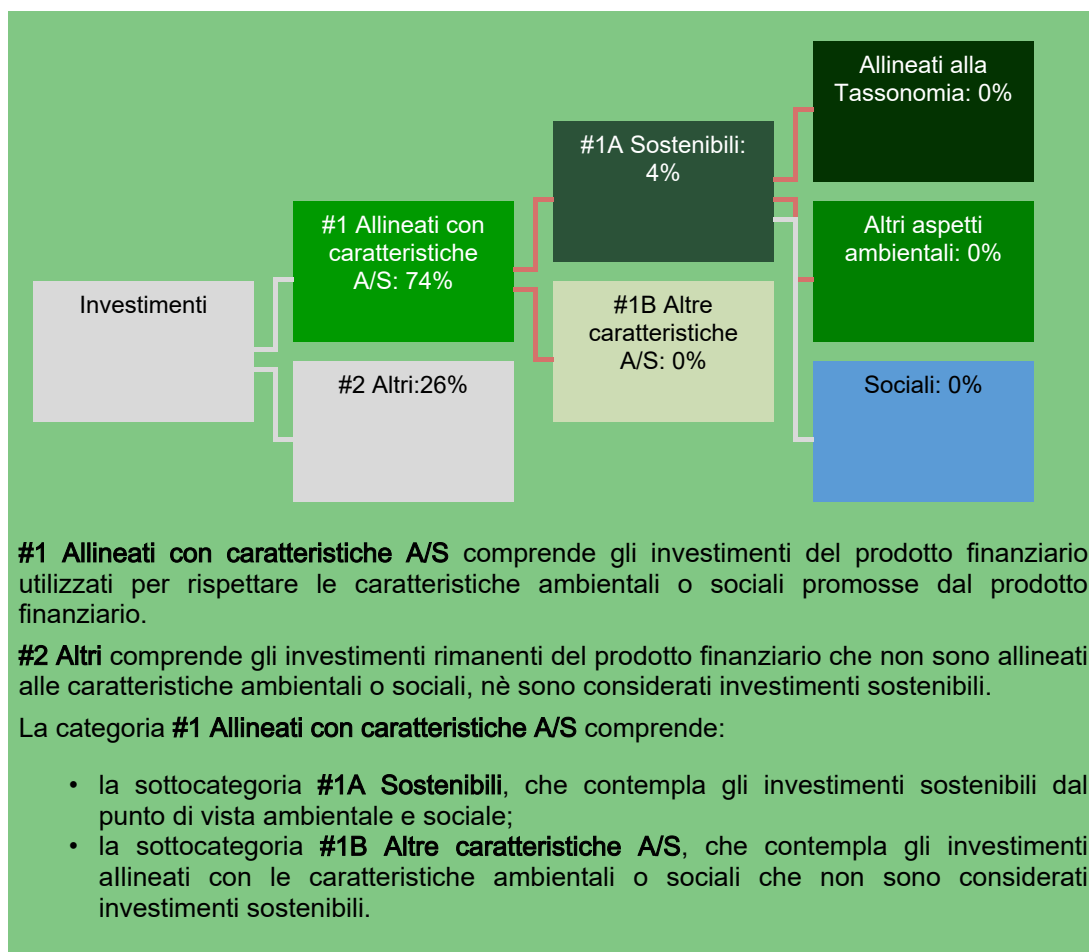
Investimenti

#1 Allineati con caratteristiche A/S: 74%

#2 Altri:26%

#1A Sostenibili: 4%

#1B Altre caratteristiche A/S: 0%

Allineati alla Tassonomia: 0%

Altri aspetti ambientali: 0%

Sociali: 0%

#1 Allineati con caratteristiche A/S comprende gli investimenti del prodotto finanziario utilizzati per rispettare le caratteristiche ambientali o sociali promosse dal prodotto finanziario.

#2 Altri comprende gli investimenti rimanenti del prodotto finanziario che non sono allineati alle caratteristiche ambientali o sociali, nè sono considerati investimenti sostenibili.

La categoria #1 Allineati con caratteristiche A/S comprende:

• la sottocategoria #1A Sostenibili, che contempla gli investimenti sostenibili dal punto di vista ambientale e sociale;
• la sottocategoria #1B Altre caratteristiche A/S, che contempla gli investimenti allineati con le caratteristiche ambientali o sociali che non sono considerati investimenti sostenibili.